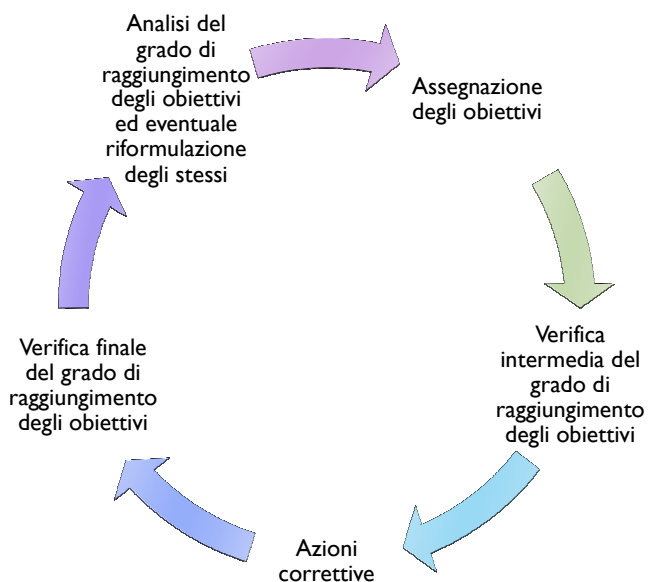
Analisi del grado di raggiungimento degli obiettivi ed eventuale riformulazione degli stessi

Assegnazione degli obiettivi

Verifica intermedia del grado di raggiungimento degli obiettivi

Azioni correttive

Verifica finale del grado di raggiungimento degli obiettivi